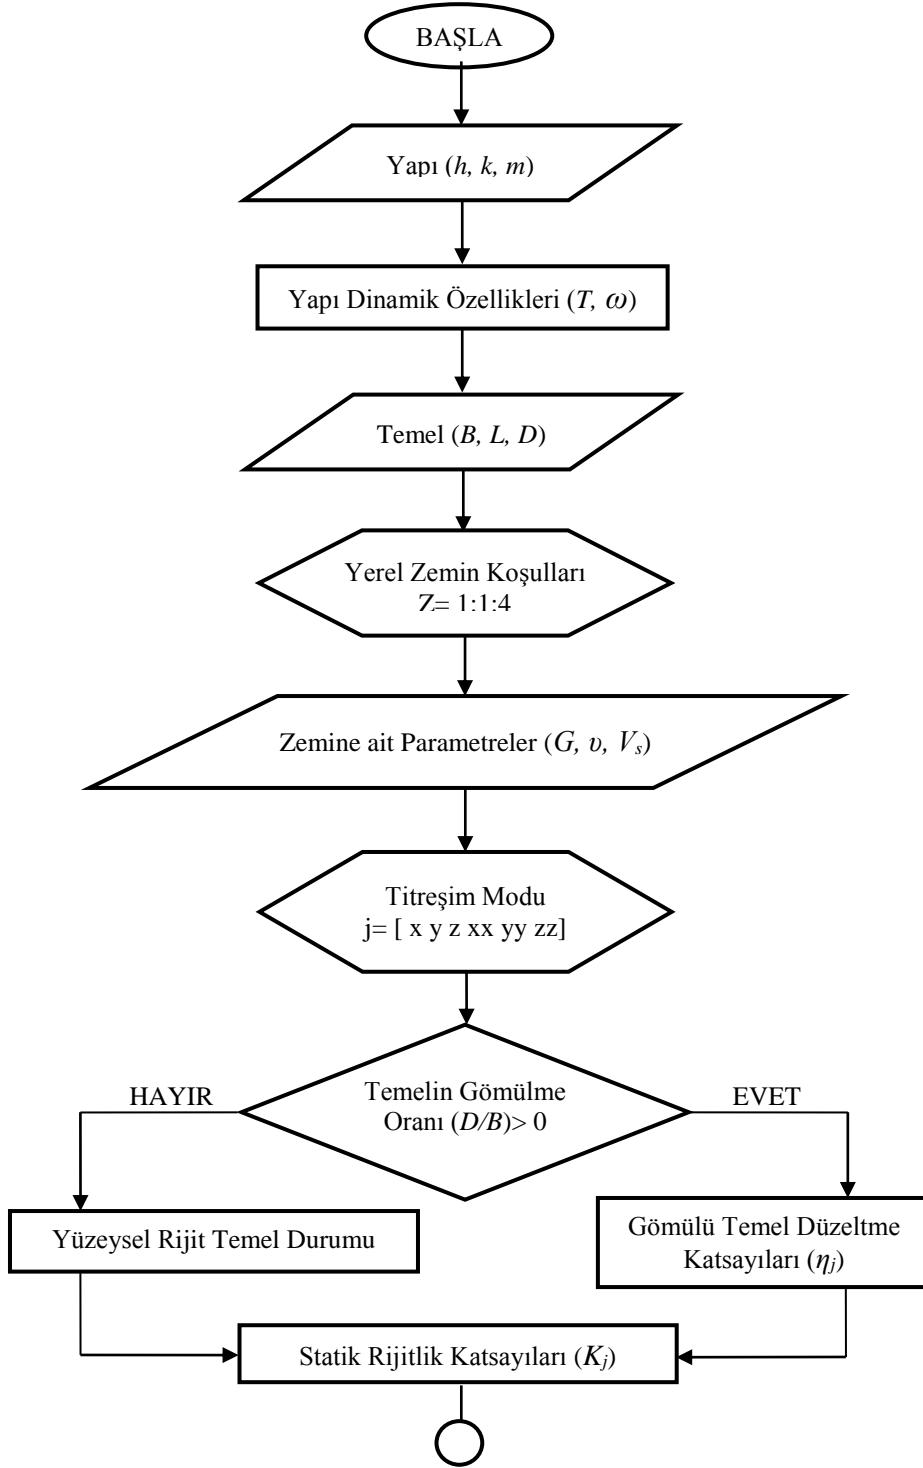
BAŞLA

Yapı ($h$, $k$, $m$)

Yapı Dinamik Özellikleri ($T$, $\omega$)

Temel ($B$, $L$, $D$)

Yerel Zemin Koşulları
$Z$= 1:1:4

Zemine ait Parametreler ($G$, $\upsilon$, $V_s$)

Titreşim Modu
j= [ x y z xx yy zz]

Temelin Gömülme Oranı ($D/B$)> 0

HAYIR

EVET

Yüzeysel Rijit Temel Durumu

Gömülü Temel Düzeltme Katsayıları ($\eta_j$)

Statik Rijitlik Katsayıları ($K_j$)